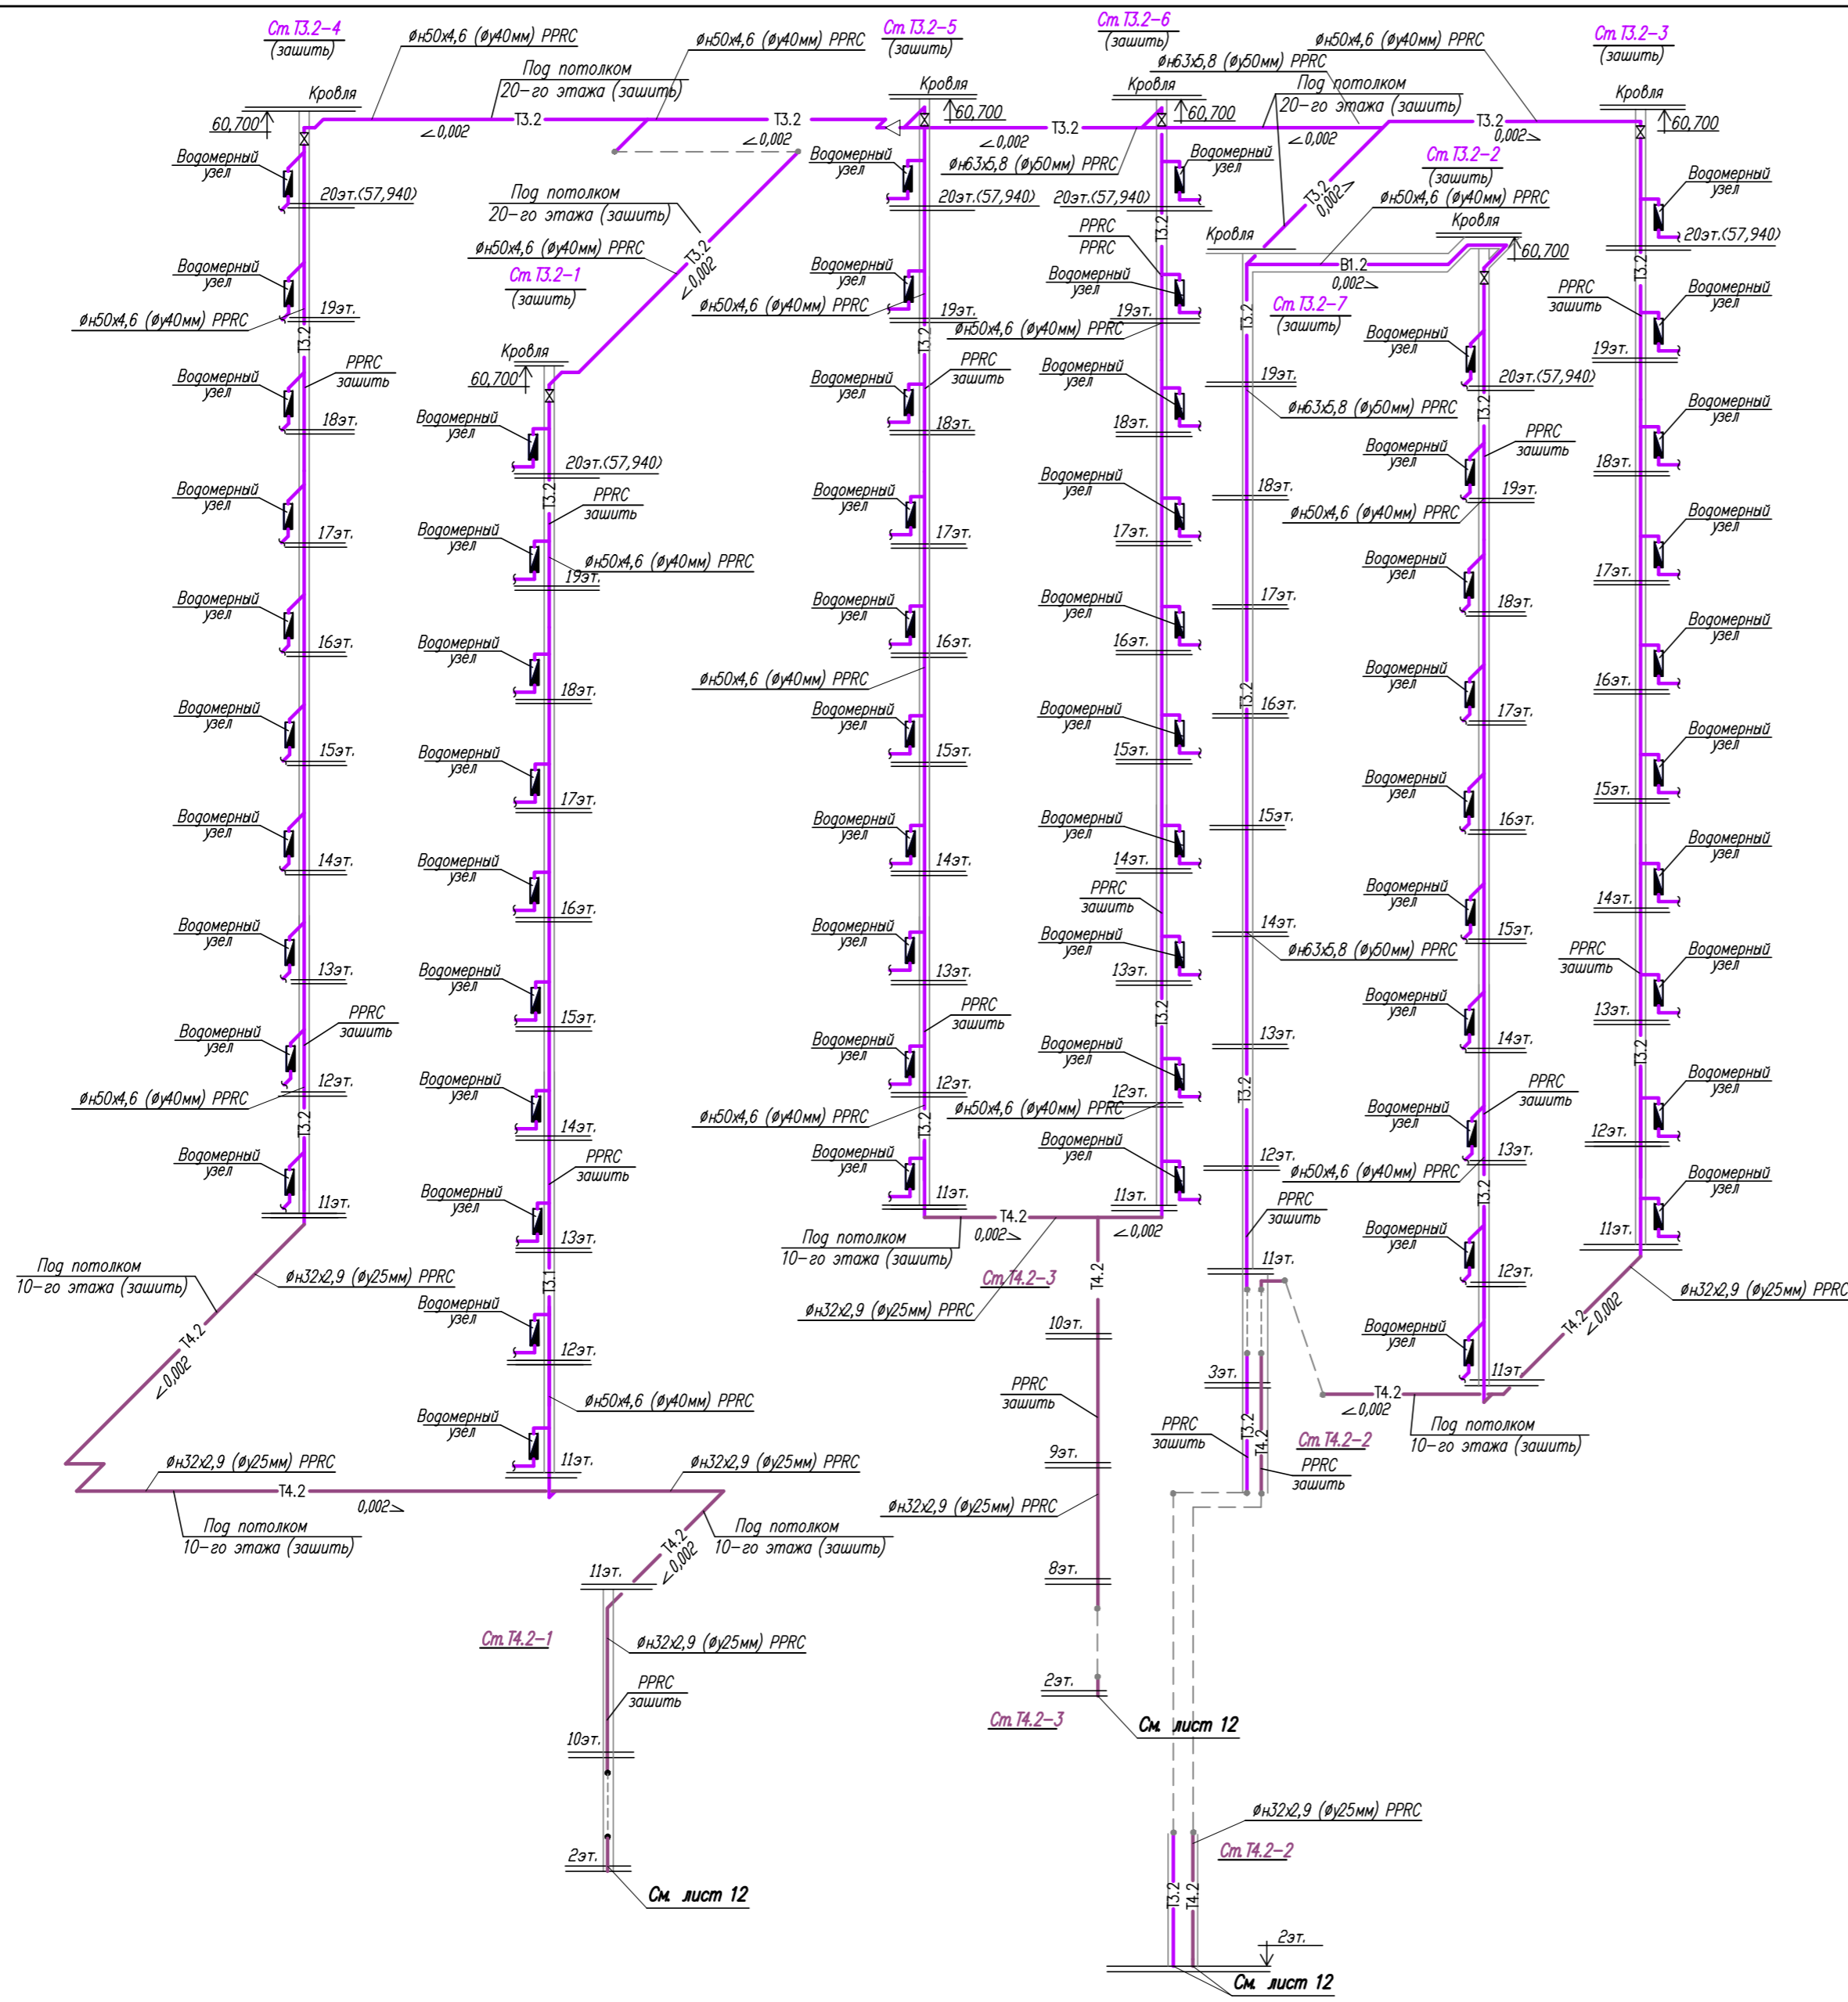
Ст Т3.2-4
(зашить)
øн50x4,6 (øу40мм) PPRC
Под потолком
20-го этажа (зашить)
øн50x4,6 (øу40мм) PPRC
Ст Т3.2-5
(зашить)
Ст Т3.2-6
(зашить)
øн63x5,8 (øу50мм) PPRC
øн50x4,6 (øу40мм) PPRC
Под потолком
20-го этажа (зашить)
Ст Т3.2-3
(зашить)
Кровля
60,700
Т3.2
∠0,002
∠0,002
Т3.2
Кровля
60,700
∠0,002
Т3.2
Кровля
60,700
∠0,002
Т3.2
0,002
Кровля
60,700
Водомерный узел
20эт.(57,940)
Под потолком
20-го этажа (зашить)
øн50x4,6 (øу40мм) PPRC
Ст Т3.2-1
(зашить)
Т3.2
∠0,002
øн63x5,8 (øу50мм) PPRC
20эт.(57,940)
20эт.(57,940)
PPRC
PPRC
Ст Т3.2-2
(зашить)
øн50x4,6 (øу40мм) PPRC
Т3.2
0,002
Кровля
Кровля
60,700
В1.2
0,002
Ст Т3.2-7
(зашить)
20эт.(57,940)
PPRC
зашить
øн50x4,6 (øу40мм) PPRC
19эт.
øн50x4,6 (øу40мм) PPRC
19эт.
øн50x4,6 (øу40мм) PPRC
19эт.
19эт.
19эт.
Кровля
60,700
PPRC
зашить
18эт.
18эт.
18эт.
øн63x5,8 (øу50мм) PPRC
20эт.(57,940)
PPRC
зашить
18эт.
18эт.
19эт.
øн50x4,6 (øу40мм) PPRC
17эт.
17эт.
17эт.
17эт.
19эт.
øн50x4,6 (øу40мм) PPRC
17эт.
18эт.
16эт.
16эт.
16эт.
16эт.
18эт.
øн50x4,6 (øу40мм) PPRC
16эт.
17эт.
15эт.
15эт.
15эт.
15эт.
17эт.
15эт.
16эт.
14эт.
14эт.
14эт.
14эт.
16эт.
PPRC
зашить
14эт.
15эт.
13эт.
13эт.
13эт.
13эт.
øн63x5,8 (øу50мм) PPRC
PPRC
зашить
13эт.
PPRC
зашить
15эт.
PPRC
зашить
13эт.
14эт.
12эт.
øн50x4,6 (øу40мм) PPRC
12эт.
øн50x4,6 (øу40мм) PPRC
14эт.
PPRC
зашить
12эт.
øн50x4,6 (øу40мм) PPRC
12эт.
PPRC
зашить
13эт.
12эт.
øн50x4,6 (øу40мм) PPRC
13эт.
11эт.
11эт.
11эт.
11эт.
12эт.
Т4.2
0,002
∠0,002
PPRC
зашить
11эт.
Под потолком
10-го этажа (зашить)
øн32x2,9 (øу25мм) PPRC
12эт.
Под потолком
10-го этажа (зашить)
Ст Т4.2-3
øн32x2,9 (øу25мм) PPRC
øн32x2,9 (øу25мм) PPRC
Т4.2
∠0,002
Т3.1
Т4.2
10эт.
11эт.
Т4.2
∠0,002
øн50x4,6 (øу40мм) PPRC
PPRC
зашить
3эт.
Т4.2
∠0,002
Под потолком
10-го этажа (зашить)
11эт.
PPRC
зашить
Ст Т4.2-2
PPRC
зашить
øн32x2,9 (øу25мм) PPRC
øн32x2,9 (øу25мм) PPRC
9эт.
Т4.2
0,002
øн32x2,9 (øу25мм) PPRC
Под потолком
10-го этажа (зашить)
Под потолком
10-го этажа (зашить)
11эт.
Т4.2
∠0,002
8эт.
Ст Т4.2-1
øн32x2,9 (øу25мм) PPRC
PPRC
зашить
2эт.
Ст Т4.2-3
См. лист 12
10эт.
øн32x2,9 (øу25мм) PPRC
Ст Т4.2-2
Т3.2
Т4.2
2эт.
2эт.
См. лист 12
См. лист 12